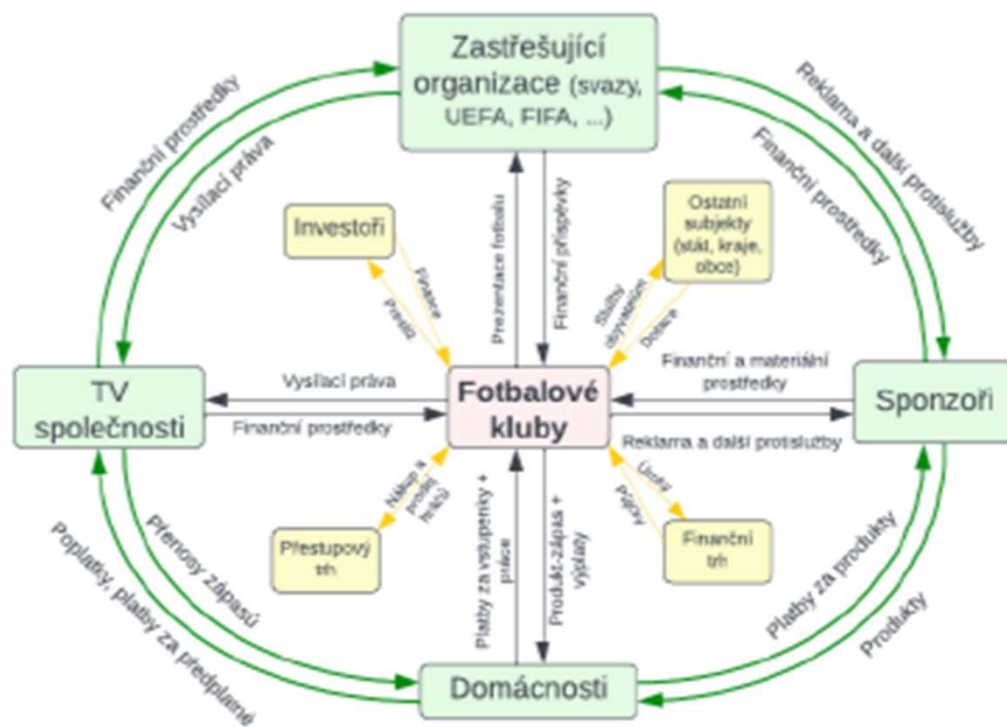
Zastřešující organizace (svazy, UEFA, FIFA, ...)

Finanční prostředky

Vysílací práva

Reklama a další protislužby

Finanční prostředky

Investoři

Finance

Prestiž

Prezentace fotbalu

Finanční příspěvky

Ostatní subjekty (stát, kraje, obce)

Služby obyvatelům

Dotace

TV společnosti

Vysílací práva

Finanční prostředky

Fotbalové kluby

Finanční a materiální prostředky

Reklama a další protislužby

Sponzoři

Nákup a prodej hráčů

Přestupový trh

Platby za vstupenky + práce

Produkt-zápas + výplaty

Úroky

Půjčky

Finanční trh

Přenosy zápasů

Poplatky, platby za předplatné

Platby za produkty

Produkty

Domácnosti